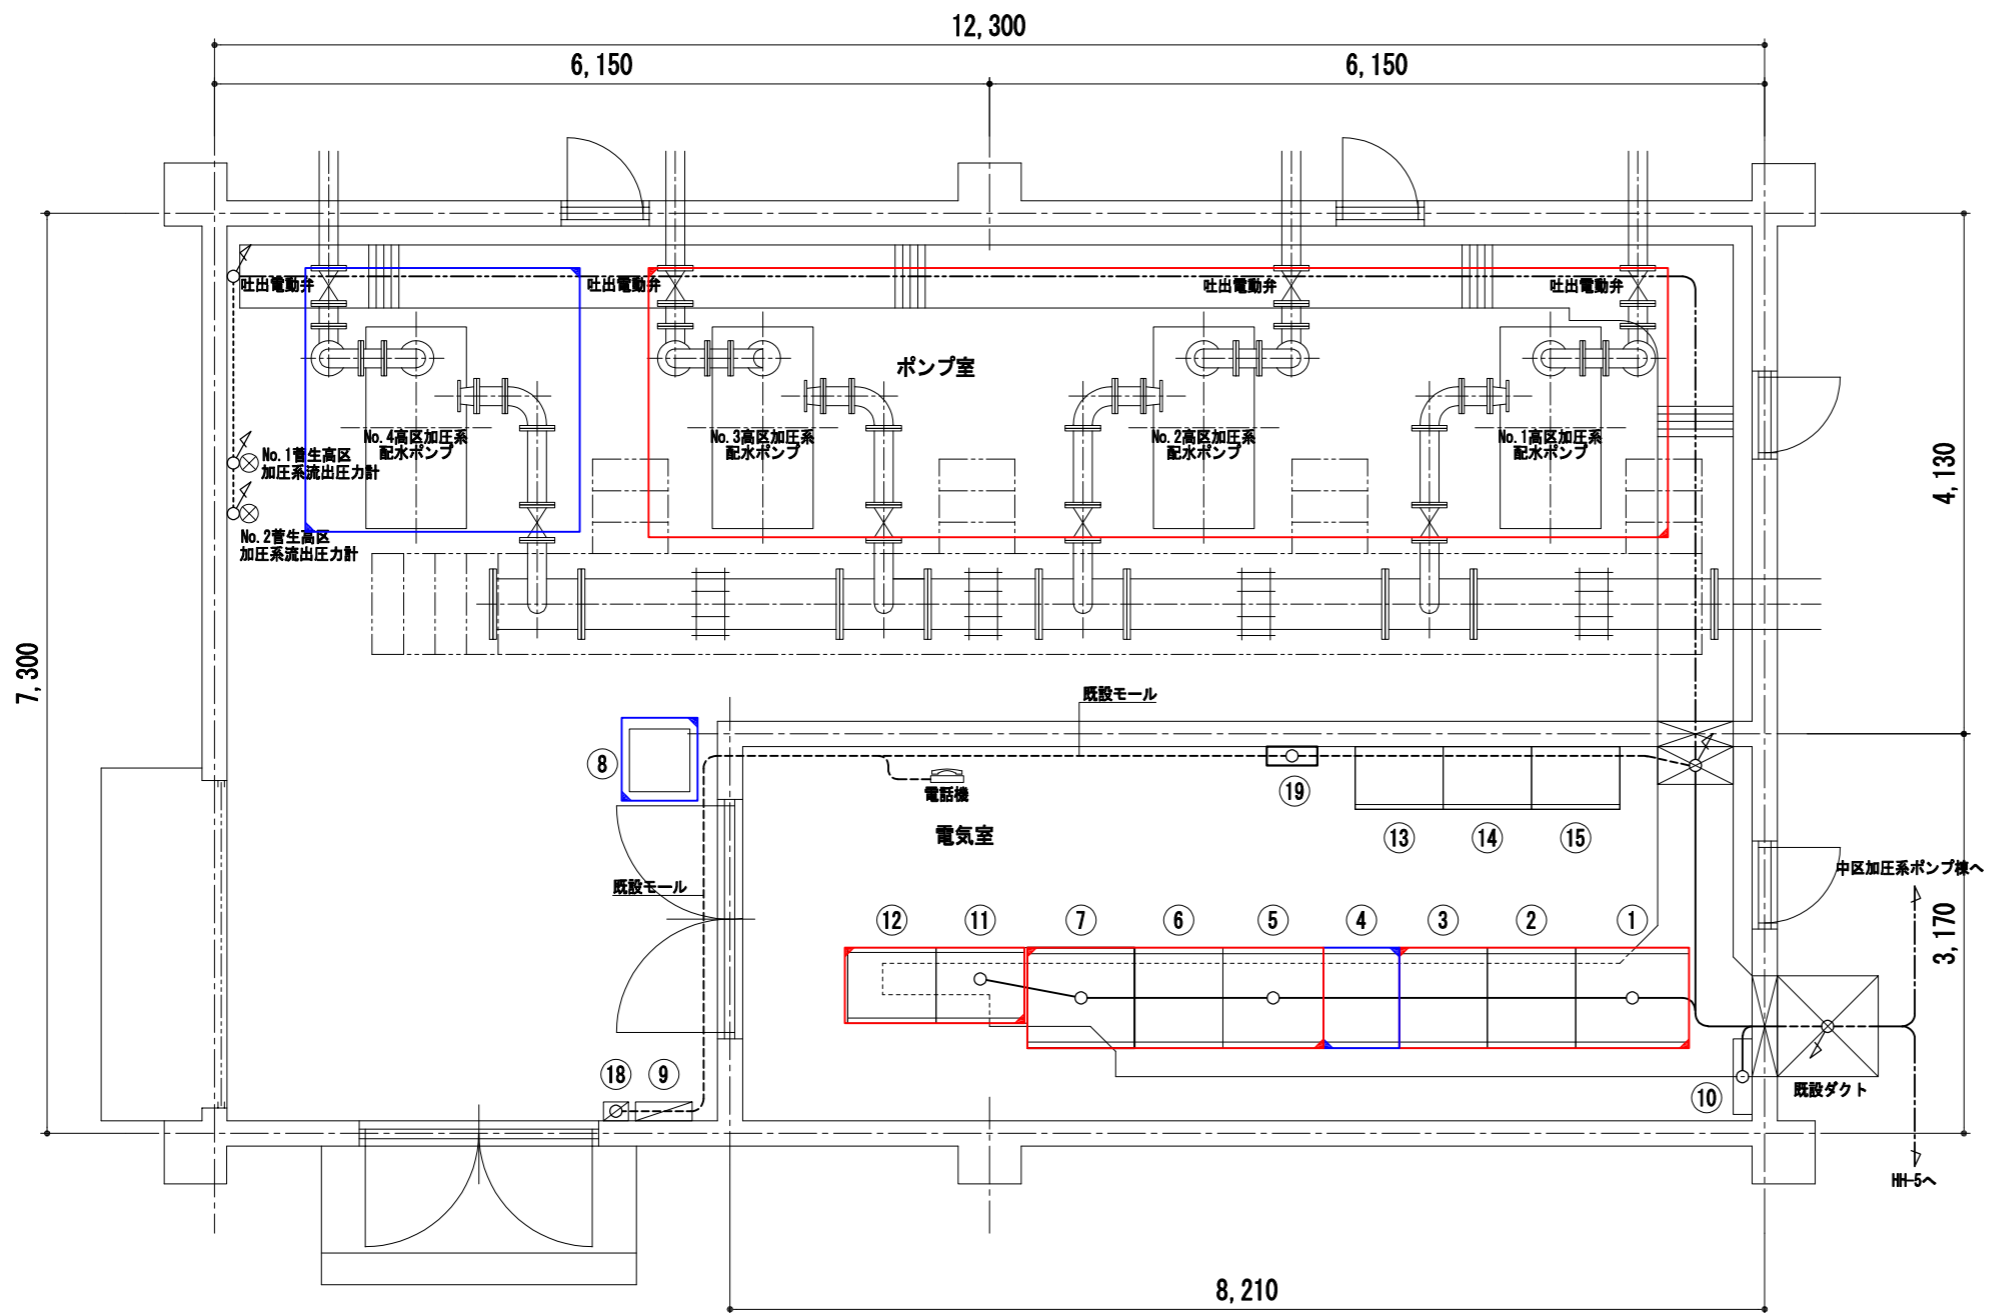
12, 300

6, 150

6, 150

吐出電動弁

吐出電動弁

吐出電動弁

吐出電動弁

ポンプ室

No. 4高区加圧系 配水ポンプ

No. 3高区加圧系 配水ポンプ

No. 2高区加圧系 配水ポンプ

No. 1高区加圧系 配水ポンプ

No. 1菅生高区 加圧系流出圧力計

No. 2菅生高区 加圧系流出圧力計

4, 130

7, 300

既設モール

⑧

電話機

⑲

電気室

⑬ ⑭ ⑮

既設モール

中区加圧系ポンプ棟へ

3, 170

⑫ ⑪ ⑦ ⑥ ⑤ ④ ③ ② ①

⑱ ⑨

⑩

既設ダクト

HH-5へ

8, 210